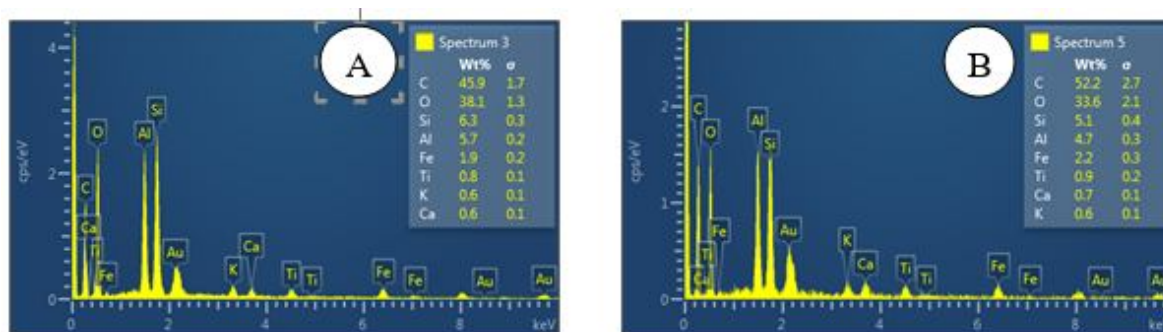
A

Spectrum 3

| | Wt% | σ |
|---|---|---|
| C | 45.9 | 1.7 |
| O | 38.1 | 1.3 |
| Si | 6.3 | 0.3 |
| Al | 5.7 | 0.2 |
| Fe | 1.9 | 0.2 |
| Ti | 0.8 | 0.1 |
| K | 0.6 | 0.1 |
| Ca | 0.6 | 0.1 |

4
2
0
cps/eV
O
C
Ca
Ti
Fe
Al
Si
Au
K
Ca
Ti
Ti
Fe
Fe
Au
Au
0
2
4
6
8
keV

B

Spectrum 5

| | Wt% | σ |
|---|---|---|
| C | 52.2 | 2.7 |
| O | 33.6 | 2.1 |
| Si | 5.1 | 0.4 |
| Al | 4.7 | 0.3 |
| Fe | 2.2 | 0.3 |
| Ti | 0.9 | 0.2 |
| Ca | 0.7 | 0.1 |
| K | 0.6 | 0.1 |

2
1
0
cps/eV
C
O
Fe
Ti
Ca
Al
Si
Au
K
Ca
Ti
Ti
Fe
Fe
Au
Au
0
2
4
6
8
keV